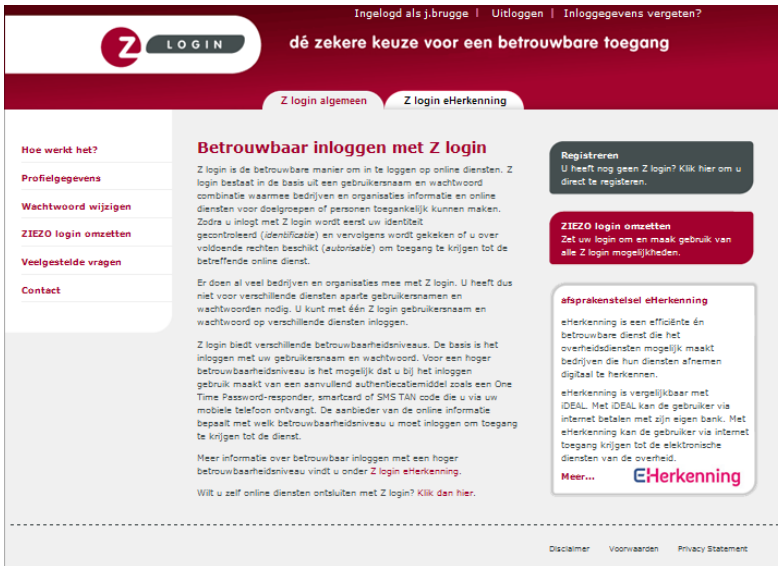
Ingelogd als j.brugge | Uitloggen | Inloggegevens vergeten?

Z LOGIN

dé zekere keuze voor een betrouwbare toegang

Z login algemeen

Z login eHerkenning

Hoe werkt het?

Profielgegevens

Wachtwoord wijzigen

ZIEZO login omzetten

Veelgestelde vragen

Contact

Betrouwbaar inloggen met Z login

Z login is de betrouwbare manier om in te loggen op online diensten. Z login bestaat in de basis uit een gebruikersnaam en wachtwoord combinatie waarmee bedrijven en organisaties informatie en online diensten voor doelgroepen of personen toegankelijk kunnen maken. Zodra u inlogt met Z login wordt eerst uw identiteit gecontroleerd (identificatie) en vervolgens wordt gekeken of u over voldoende rechten beschikt (autorisatie) om toegang te krijgen tot de betreffende online dienst.

Er doen al veel bedrijven en organisaties mee met Z login. U heeft dus niet voor verschillende diensten aparte gebruikersnamen en wachtwoorden nodig. U kunt met één Z login gebruikersnaam en wachtwoord op verschillende diensten inloggen.

Z login biedt verschillende betrouwbaarheidsniveaus. De basis is het inloggen met uw gebruikersnaam en wachtwoord. Voor een hoger betrouwbaarheidsniveau is het mogelijk dat u bij het inloggen gebruik maakt van een aanvullend authenticatiemiddel zoals een One Time Password-responder, smartcard of SMS TAN code die u via uw mobiele telefoon ontvangt. De aanbieder van de online informatie bepaalt met welk betrouwbaarheidsniveau u moet inloggen om toegang te krijgen tot de dienst.

Meer informatie over betrouwbaar inloggen met een hoger betrouwbaarheidsniveau vindt u onder Z login eHerkenning.

Wilt u zelf online diensten ontsluiten met Z login? Klik dan hier.

Registreren
U heeft nog geen Z login? Klik hier om u direct te registeren.

ZIEZO login omzetten
Zet uw login om en maak gebruik van alle Z login mogelijkheden.

afsprakenstelsel eHerkenning

eHerkenning is een efficiënte én betrouwbare dienst die het overheidsdiensten mogelijk maakt bedrijven die hun diensten afnemen digitaal te herkennen.

eHerkenning is vergelijkbaar met iDEAL. Met iDEAL kan de gebruiker via internet betalen met zijn eigen bank. Met eHerkenning kan de gebruiker via internet toegang krijgen tot de elektronische diensten van de overheid.

Meer...

eHerkenning

Disclaimer Voorwaarden Privacy Statement